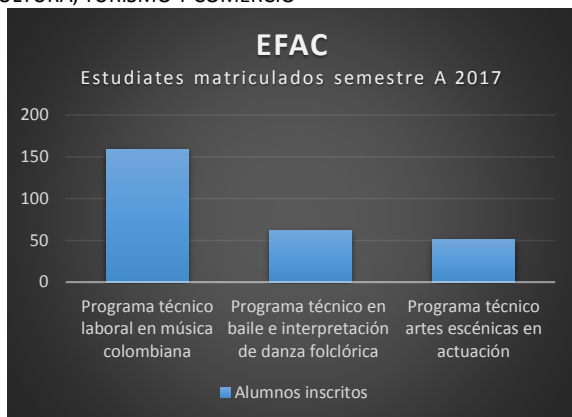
CULTURA, TURISMO Y COMERCIO

EFAC

Estudiates matriculados semestre A 2017

200
150
100
50
0

Programa técnico laboral en música colombiana

Programa técnico en baile e interpretación de danza folclórica

Programa técnico artes escénicas en actuación

Alumnos inscritos